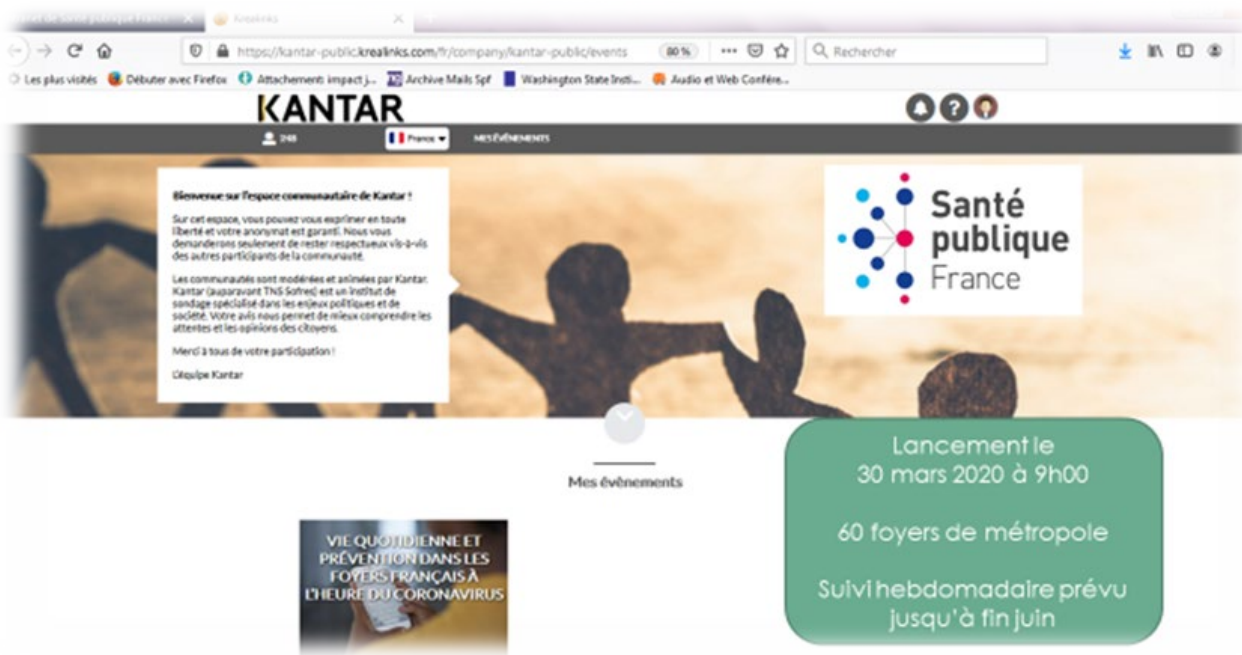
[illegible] Krealinks

https://kantar-public.krealinks.com/fr/company/kantar-public/events 80 % Rechercher

Les plus visités Débuter avec Firefox Attachement impact j... Archive Mails Spf Washington State Insti... Audio et Web Confére...

KANTAR

248 France MES ÉVÉNEMENTS

Bienvenue sur l'espace communautaire de Kantar !

Sur cet espace, vous pouvez vous exprimer en toute liberté et votre anonymat est garanti. Nous vous demanderons seulement de rester respectueux vis-à-vis des autres participants de la communauté.

Les communautés sont modérées et animées par Kantar. Kantar (auparavant TNS-Sofres) est un institut de sondage spécialisé dans les enjeux politiques et de société. Votre avis nous permet de mieux comprendre les attentes et les opinions des citoyens.

Merci à tous de votre participation !

L'équipe Kantar

Santé publique France

Mes évènements

VIE QUOTIDIENNE ET PRÉVENTION DANS LES FOYERS FRANÇAIS À L'HEURE DU CORONAVIRUS

Lancement le 30 mars 2020 à 9h00

60 foyers de métropole

Suivi hebdomadaire prévu jusqu'à fin juin